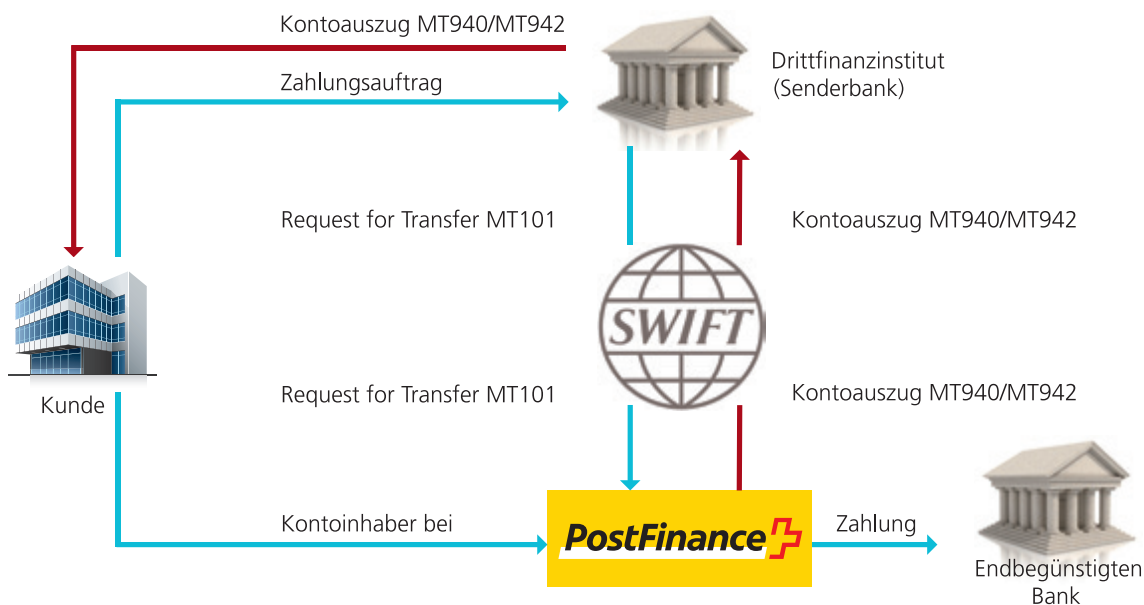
Kontoauszug MT940/MT942

Zahlungsauftrag

Drittfinanzinstitut (Senderbank)

Request for Transfer MT101

Kontoauszug MT940/MT942

SWIFT

Kunde

Request for Transfer MT101

Kontoauszug MT940/MT942

Kontoinhaber bei

PostFinance

Zahlung

Endbegünstigten Bank